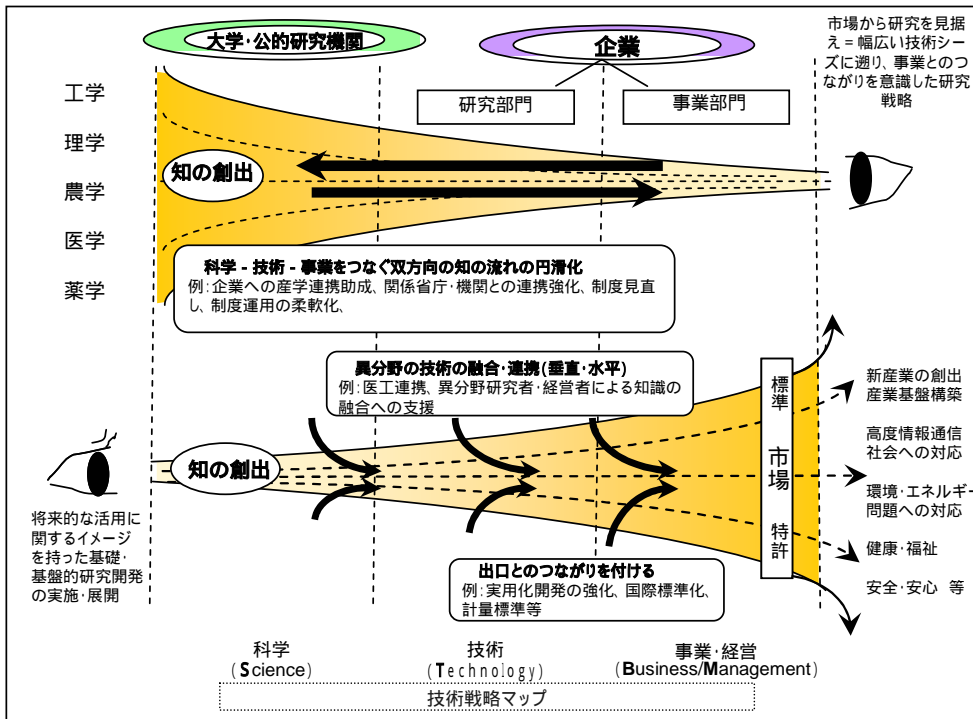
大学･公的研究機関

企業

研究部門

事業部門

市場から研究を見据え＝幅広い技術シーズに遡り、事業とのつながりを意識した研究戦略

工学

理学

農学

医学

薬学

知の創出

科学 - 技術 - 事業をつなぐ双方向の知の流れの円滑化
例：企業への産学連携助成、関係省庁･機関との連携強化、制度見直し、制度運用の柔軟化、

異分野の技術の融合･連携（垂直･水平）
例：医工連携、異分野研究者･経営者による知識の融合への支援

知の創出

標準

市場

特許

新産業の創出
産業基盤構築

高度情報通信社会への対応

環境･エネルギー問題への対応

健康･福祉

安全･安心　等

将来的な活用に関するイメージを持った基礎･基盤的研究開発の実施･展開

出口とのつながりを付ける
例：実用化開発の強化、国際標準化、計量標準等

科学
（Science）

技術
（Technology）

事業･経営
（Business/Management）

技術戦略マップ